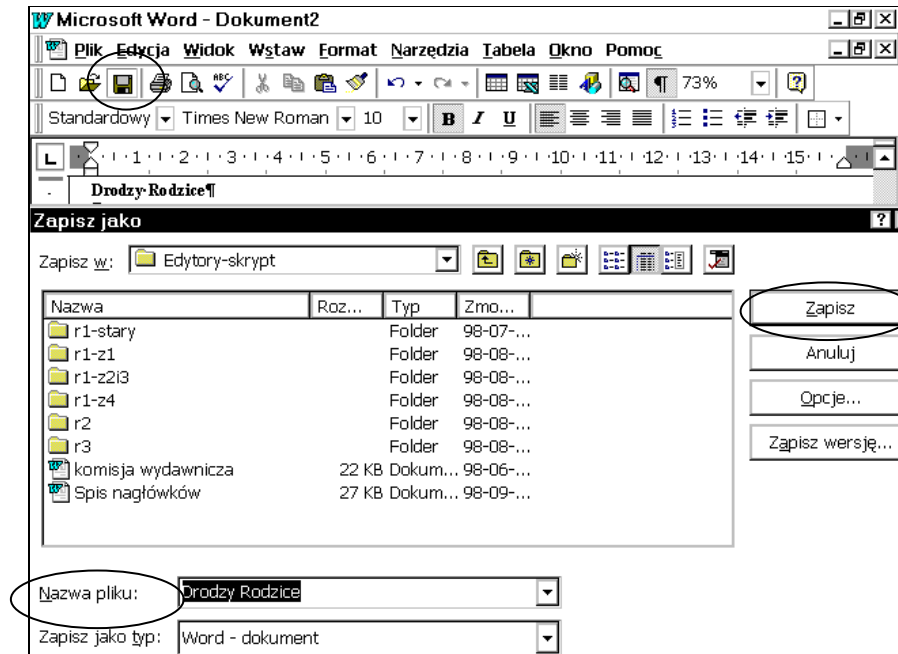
Microsoft Word - Dokument2

Plik Edycja Widok Wstaw Format Narzędzia Tabela Okno Pomoc

73%

Standardowy Times New Roman 10 B I U

· 1 · 1 · 2 · 1 · 3 · 1 · 4 · 1 · 5 · 1 · 6 · 1 · 7 · 1 · 8 · 1 · 9 · 1 · 10 · 1 · 11 · 1 · 12 · 1 · 13 · 1 · 14 · 1 · 15 ·

Drodzy·Rodzice¶

Zapisz jako

Zapisz w: Edytory-skrypt

| Nazwa | Roz... | Typ | Zmo... |
|---|---|---|---|
| r1-stary | | Folder | 98-07-... |
| r1-z1 | | Folder | 98-08-... |
| r1-z2i3 | | Folder | 98-08-... |
| r1-z4 | | Folder | 98-08-... |
| r2 | | Folder | 98-08-... |
| r3 | | Folder | 98-08-... |
| komisja wydawnicza | 22 KB | Dokum... | 98-06-... |
| Spis nagłówków | 27 KB | Dokum... | 98-09-... |

Zapisz

Anuluj

Opcje...

Zapisz wersję...

Nazwa pliku: Drodzy Rodzice

Zapisz jako typ: Word - dokument